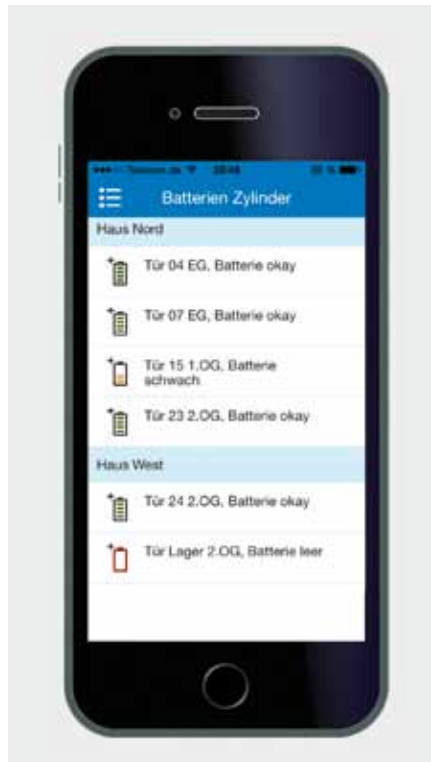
••••○ Telekom.de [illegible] 20:44 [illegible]

Batterien Zylinder

Haus Nord

Tür 04 EG, Batterie okay

Tür 07 EG, Batterie okay

Tür 15 1.OG, Batterie schwach

Tür 23 2.OG, Batterie okay

Haus West

Tür 24 2.OG, Batterie okay

Tür Lager 2.OG, Batterie leer